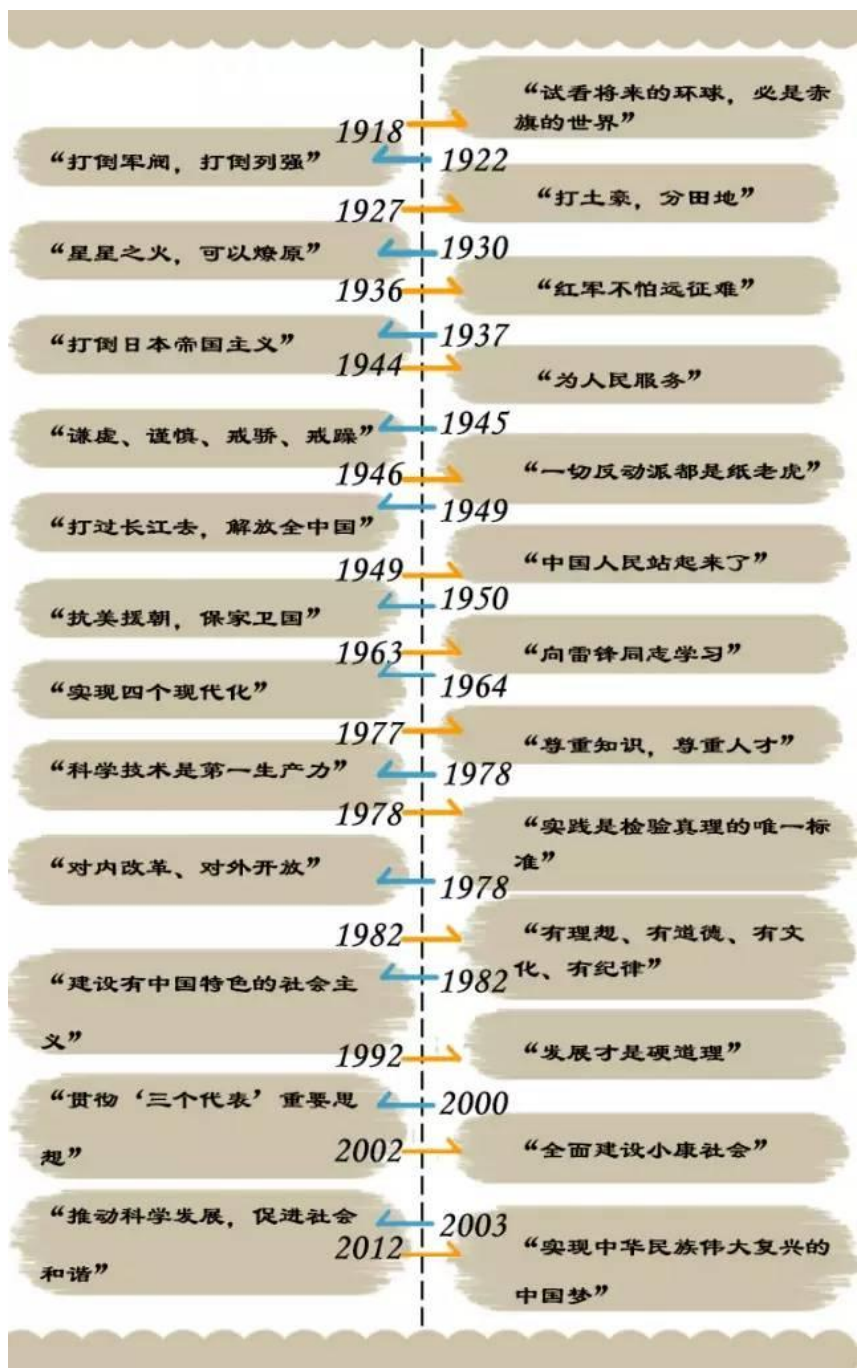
1918 “试看将来的环球，必是赤旗的世界”

“打倒军阀，打倒列强” 1922

1927 “打土豪，分田地”

“星星之火，可以燎原” 1930

1936 “红军不怕远征难”

“打倒日本帝国主义” 1937

1944 “为人民服务”

“谦虚、谨慎、戒骄、戒躁” 1945

1946 “一切反动派都是纸老虎”

“打过长江去，解放全中国” 1949

1949 “中国人民站起来了”

“抗美援朝，保家卫国” 1950

1963 “向雷锋同志学习”

“实现四个现代化” 1964

1977 “尊重知识，尊重人才”

“科学技术是第一生产力” 1978

1978 “实践是检验真理的唯一标准”

“对内改革、对外开放” 1978

1982 “有理想、有道德、有文化、有纪律”

“建设有中国特色的社会主义” 1982

1992 “发展才是硬道理”

“贯彻‘三个代表’重要思想” 2000

2002 “全面建设小康社会”

“推动科学发展，促进社会和谐” 2003

2012 “实现中华民族伟大复兴的中国梦”